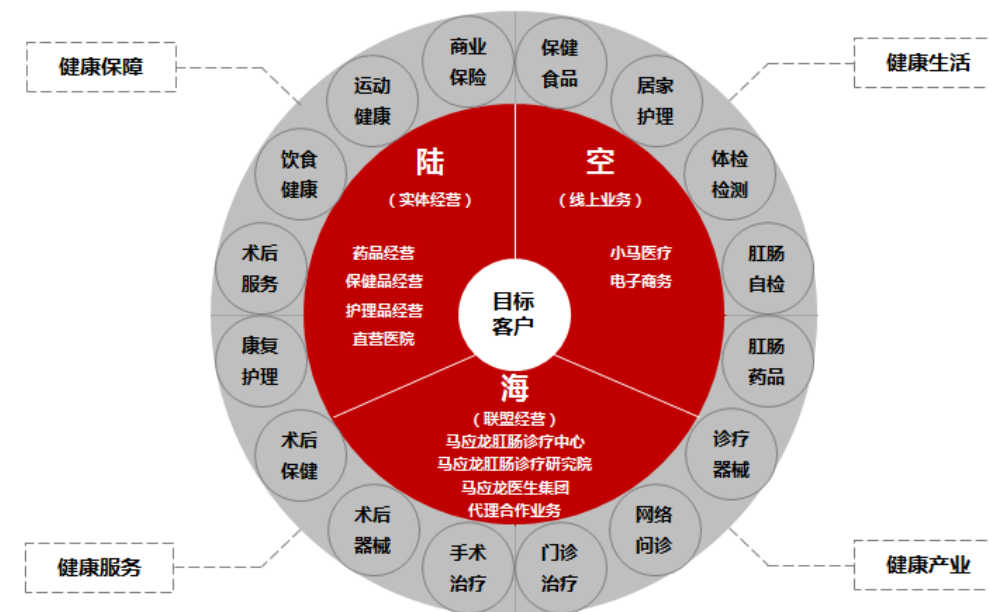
健康保障

健康生活

健康服务

健康产业

商业保险

保健食品

居家护理

体检检测

肛肠自检

肛肠药品

诊疗器械

网络问诊

门诊治疗

手术治疗

术后器械

术后保健

康复护理

术后服务

饮食健康

运动健康

陆
（实体经营）
药品经营
保健品经营
护理品经营
直营医院

空
（线上业务）
小马医疗
电子商务

目标客户

海
（联盟经营）
马应龙肛肠诊疗中心
马应龙肛肠诊疗研究院
马应龙医生集团
代理合作业务